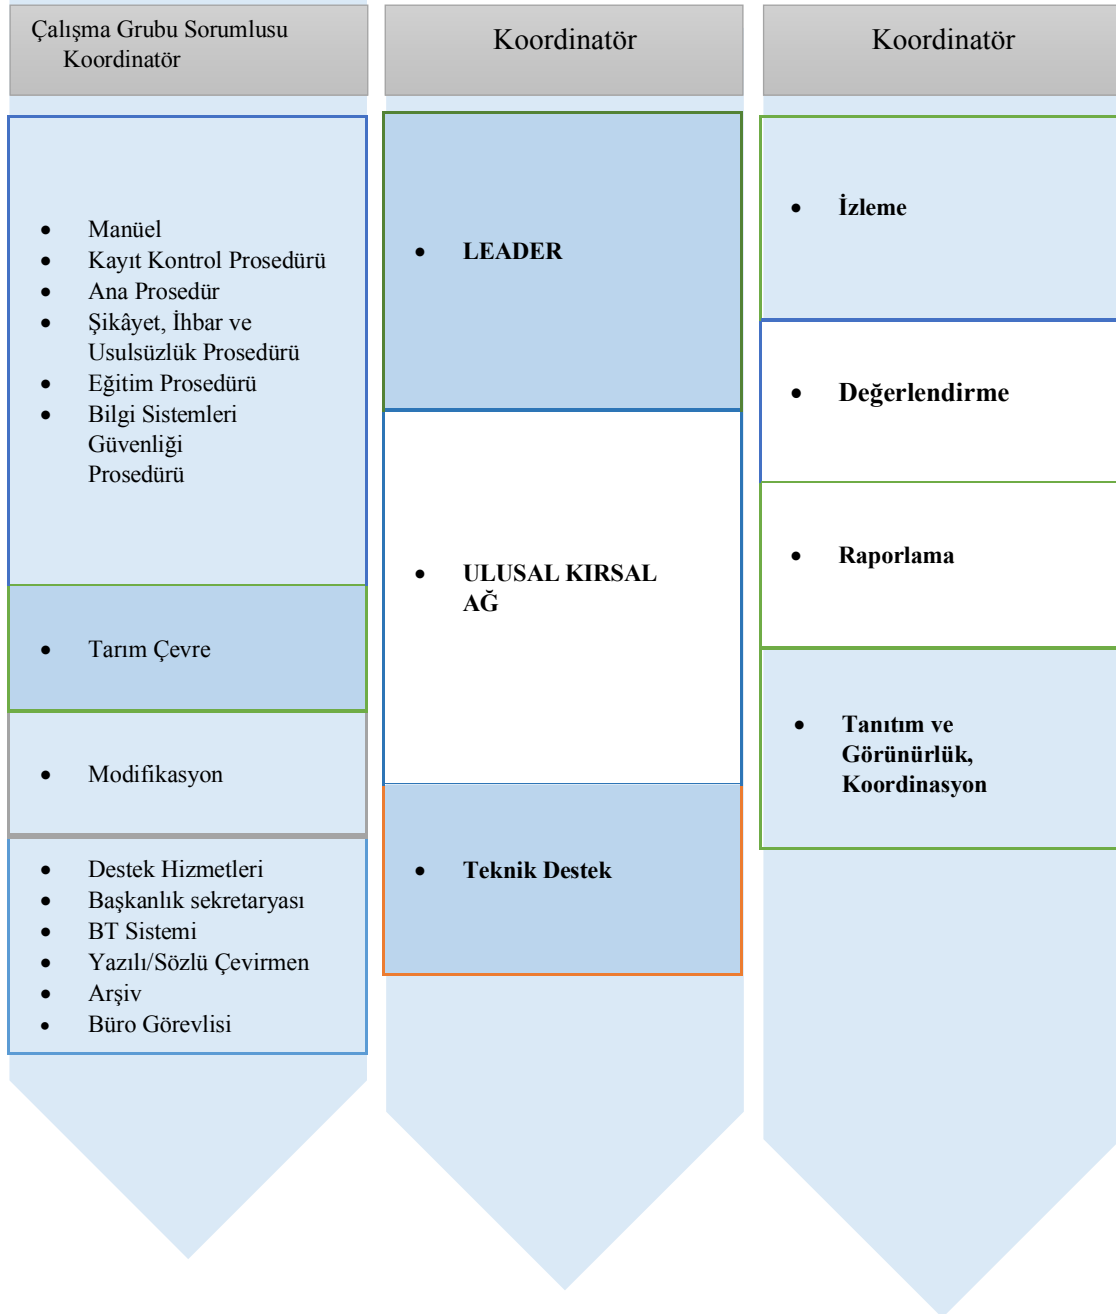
Çalışma Grubu Sorumlusu Koordinatör

- Manüel
- Kayıt Kontrol Prosedürü
- Ana Prosedür
- Şikâyet, İhbar ve Usulsüzlük Prosedürü
- Eğitim Prosedürü
- Bilgi Sistemleri Güvenliği Prosedürü

- Tarım Çevre

- Modifikasyon

- Destek Hizmetleri
- Başkanlık sekretaryası
- BT Sistemi
- Yazılı/Sözlü Çevirmen
- Arşiv
- Büro Görevlisi

Koordinatör

- **LEADER**

- **ULUSAL KIRSAL AĞ**

- **Teknik Destek**

Koordinatör

- **İzleme**

- **Değerlendirme**

- **Raporlama**

- **Tanıtım ve Görünürlük, Koordinasyon**